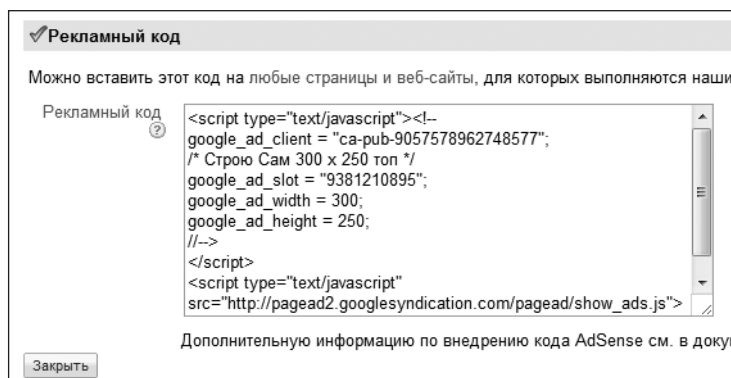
Рекламный код

Можно вставить этот код на любые страницы и веб-сайты, для которых выполняются наши

Рекламный код ?

<script type="text/javascript"><!--
google_ad_client = "ca-pub-9057578962748577";
/* Строю Сам 300 x 250 топ */
google_ad_slot = "9381210895";
google_ad_width = 300;
google_ad_height = 250;
//-->
</script>
<script type="text/javascript"
src="http://pagead2.googlesyndication.com/pagead/show_ads.js">

Дополнительную информацию по внедрению кода AdSense см. в доку

Закрыть